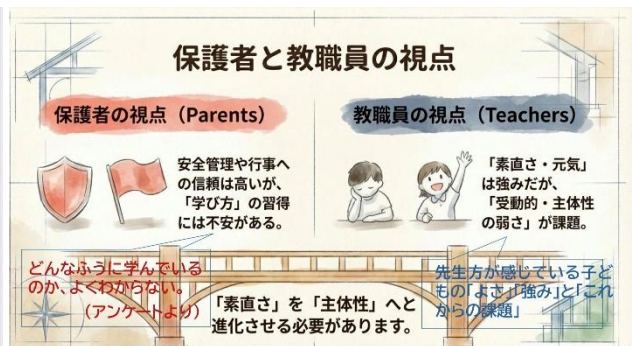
保護者と教職員の視点

保護者の視点（Parents）

安全管理や行事への信頼は高いが、「学び方」の習得には不安がある。

教職員の視点（Teachers）

「素直さ・元気」は強みだが、「受動的・主体性の弱さ」が課題。

どんなふうに学んでいるのか、よくわからない。（アンケートより）

「素直さ」を「主体性」へと進化させる必要があります。

先生方が感じている子ども「よさ」「強み」と「これからの課題」